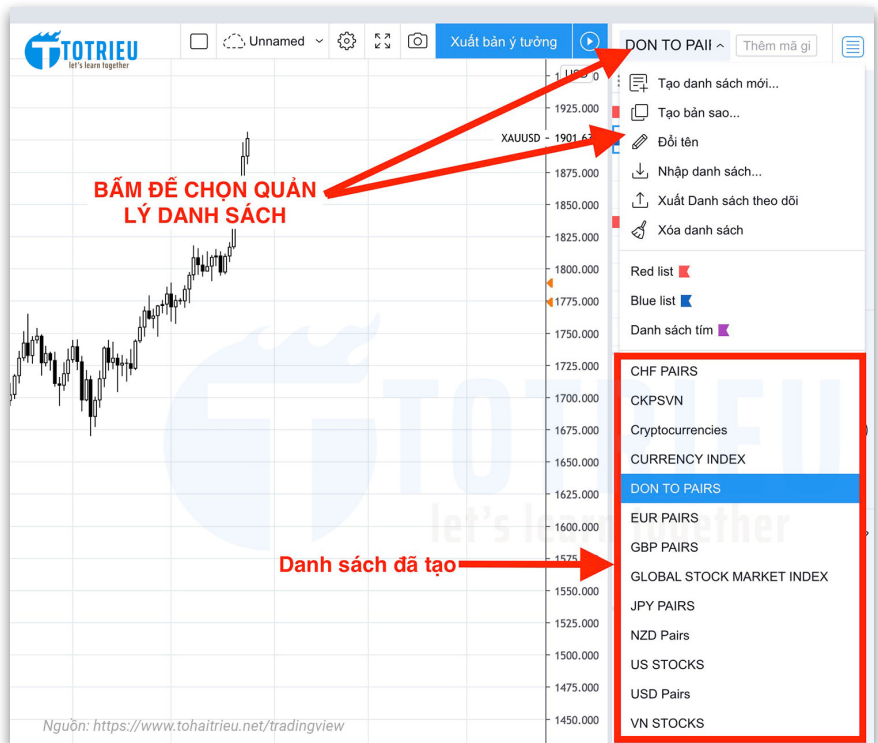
TOTRIEU
let's learn together

Unnamed

Xuất bản ý tưởng

DON TO PAII

Thêm mã gi

USD

1925.000
XAUUSD 1901.6
1875.000
1850.000
1825.000
1800.000
1775.000
1750.000
1725.000
1700.000
1675.000
1650.000
1625.000
1600.000
1575.000
1550.000
1525.000
1500.000
1475.000
1450.000

BẤM ĐỂ CHỌN QUẢN LÝ DANH SÁCH

Tạo danh sách mới...
Tạo bản sao...
Đổi tên
Nhập danh sách...
Xuất Danh sách theo dõi
Xóa danh sách

Red list
Blue list
Danh sách tím

CHF PAIRS
CKPSVN
Cryptocurrencies
CURRENCY INDEX
DON TO PAIRS
EUR PAIRS
GBP PAIRS
GLOBAL STOCK MARKET INDEX
JPY PAIRS
NZD Pairs
US STOCKS
USD Pairs
VN STOCKS

Danh sách đã tạo

TOTRIEU
let's learn together

Nguồn: https://www.tohaitrieu.net/tradingview